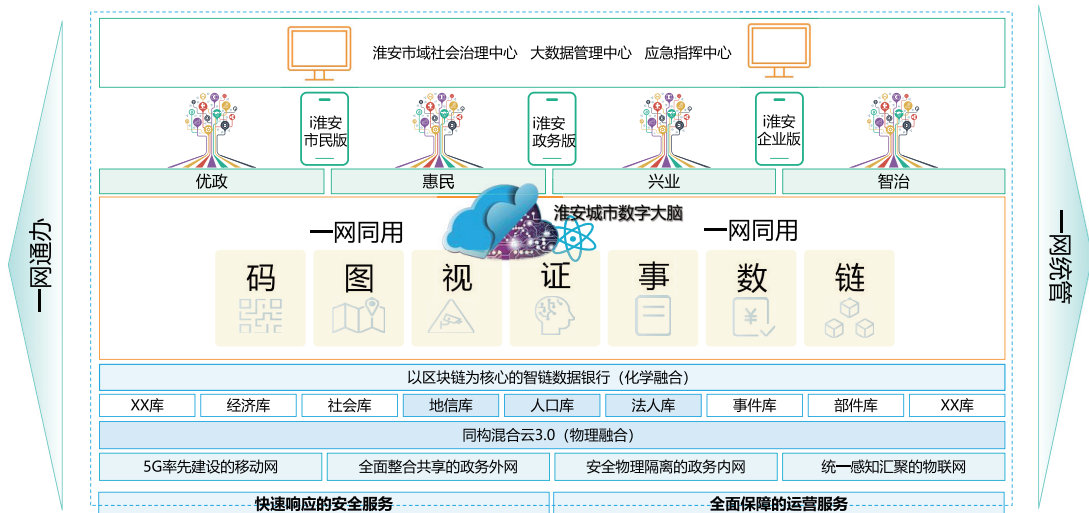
淮安市域社会治理中心　大数据管理中心　应急指挥中心

i淮安市民版

i淮安政务版

i淮安企业版

| 优政 | 惠民 | 兴业 | 智治 |
|---|---|---|---|

淮安城市数字大脑

一网同用　　一网同用

码　图　视　证　事　数　链

以区块链为核心的智链数据银行（化学融合）

| XX库 | 经济库 | 社会库 | 地信库 | 人口库 | 法人库 | 事件库 | 部件库 | XX库 |
|---|---|---|---|---|---|---|---|---|

同构混合云3.0（物理融合）

| 5G率先建设的移动网 | 全面整合共享的政务外网 | 安全物理隔离的政务内网 | 统一感知汇聚的物联网 |
|---|---|---|---|

快速响应的安全服务　全面保障的运营服务

一网通办

一网统管